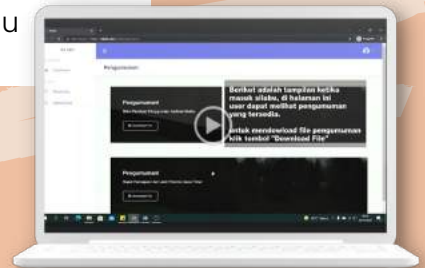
u

Pengumuman

Pengumuman

Berikut adalah tampilan ketika masuk silabu, di halaman ini user dapat melihat pengumuman yang tersedia.

Untuk mendownload file pengumuman klik tombol "Download File"

Pengumuman

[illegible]